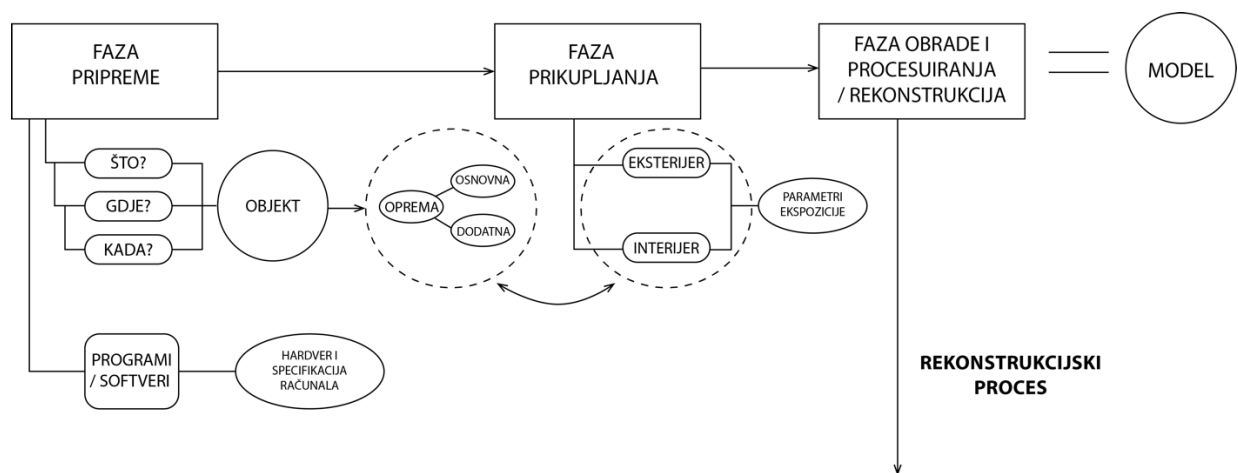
FAZA PRIPREME

FAZA PRIKUPLJANJA

FAZA OBRADE I PROCESUIRANJA / REKONSTRUKCIJA

MODEL

ŠTO?

GDJE?

KADA?

OBJEKT

OPREMA

OSNOVNA

DODATNA

EKSTERIJER

INTERIJER

PARAMETRI EKSPOZICIJE

PROGRAMI / SOFTVERI

HARDVER I SPECIFIKACIJA RAČUNALA

REKONSTRUKCIJSKI PROCES